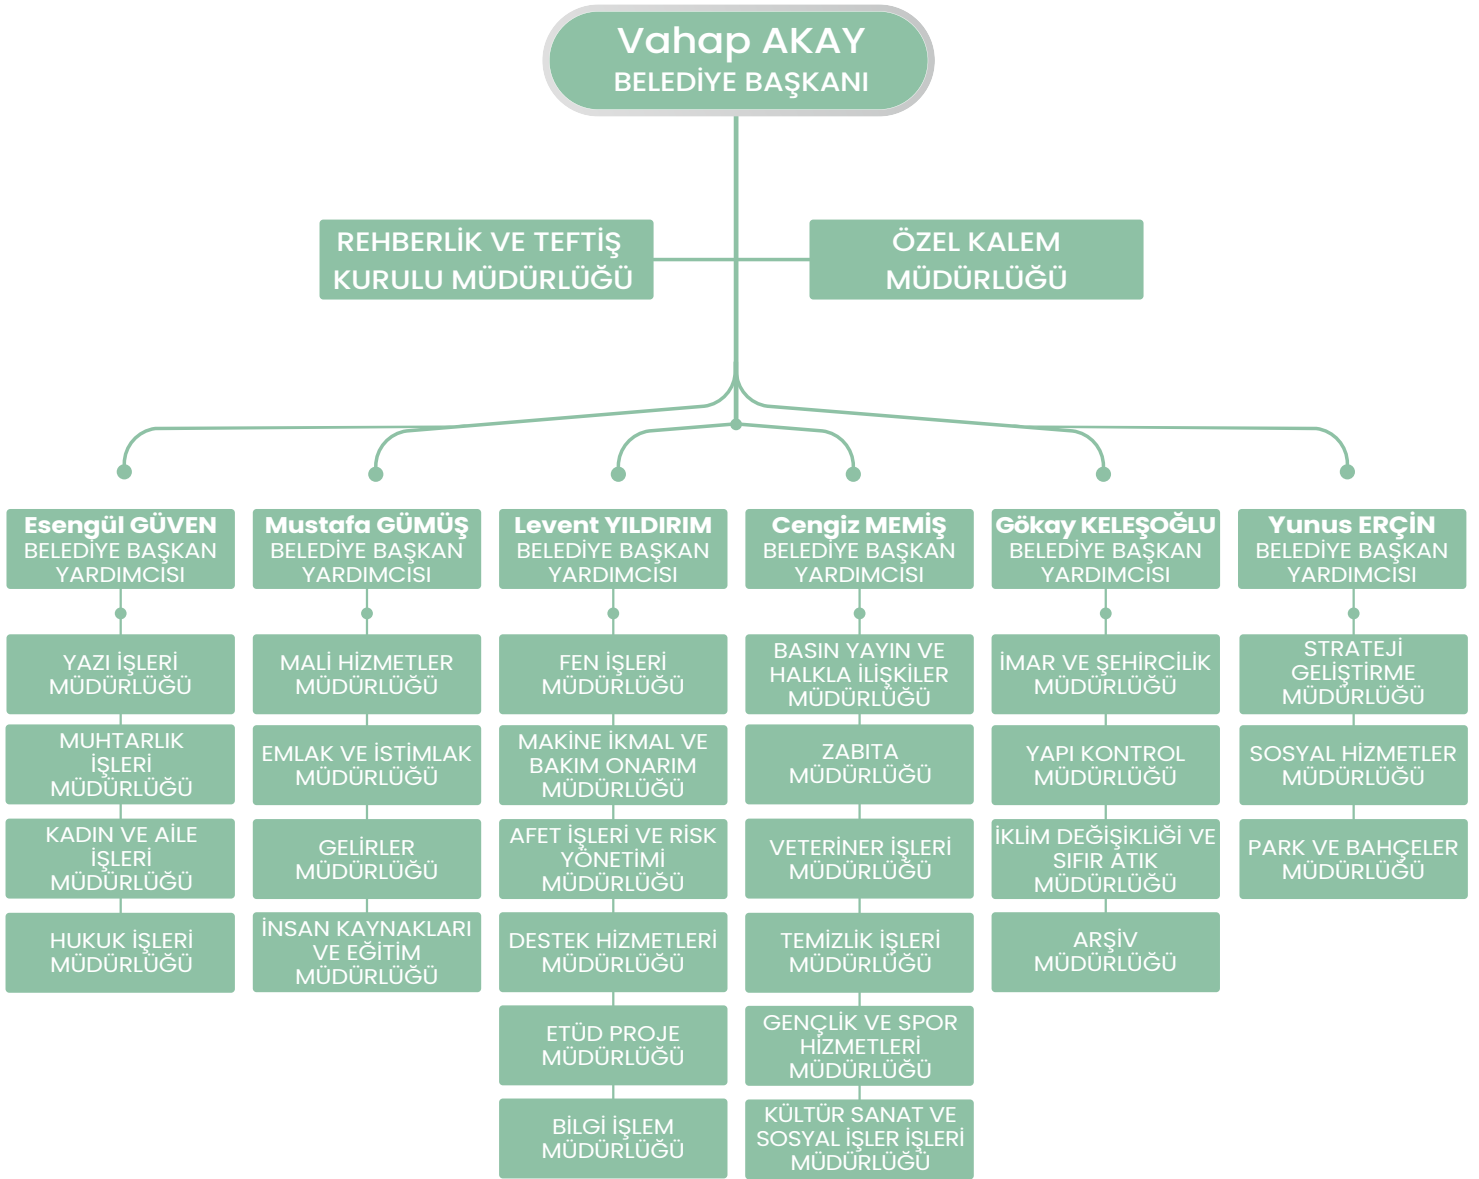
Vahap AKAY
BELEDİYE BAŞKANI

REHBERLİK VE TEFTİŞ KURULU MÜDÜRLÜĞÜ

ÖZEL KALEM MÜDÜRLÜĞÜ

Esengül GÜVEN
BELEDİYE BAŞKAN YARDIMCISI

YAZI İŞLERİ MÜDÜRLÜĞÜ

MUHTARLIK İŞLERİ MÜDÜRLÜĞÜ

KADIN VE AİLE İŞLERİ MÜDÜRLÜĞÜ

HUKUK İŞLERİ MÜDÜRLÜĞÜ

Mustafa GÜMÜŞ
BELEDİYE BAŞKAN YARDIMCISI

MALİ HİZMETLER MÜDÜRLÜĞÜ

EMLAK VE İSTİMLAK MÜDÜRLÜĞÜ

GELİRLER MÜDÜRLÜĞÜ

İNSAN KAYNAKLARI VE EĞİTİM MÜDÜRLÜĞÜ

Levent YILDIRIM
BELEDİYE BAŞKAN YARDIMCISI

FEN İŞLERİ MÜDÜRLÜĞÜ

MAKİNE İKMAL VE BAKIM ONARIM MÜDÜRLÜĞÜ

AFET İŞLERİ VE RİSK YÖNETİMİ MÜDÜRLÜĞÜ

DESTEK HİZMETLERİ MÜDÜRLÜĞÜ

ETÜD PROJE MÜDÜRLÜĞÜ

BİLGİ İŞLEM MÜDÜRLÜĞÜ

Cengiz MEMİŞ
BELEDİYE BAŞKAN YARDIMCISI

BASIN YAYIN VE HALKLA İLİŞKİLER MÜDÜRLÜĞÜ

ZABITA MÜDÜRLÜĞÜ

VETERİNER İŞLERİ MÜDÜRLÜĞÜ

TEMİZLİK İŞLERİ MÜDÜRLÜĞÜ

GENÇLİK VE SPOR HİZMETLERİ MÜDÜRLÜĞÜ

KÜLTÜR SANAT VE SOSYAL İŞLER İŞLERİ MÜDÜRLÜĞÜ

Gökay KELEŞOĞLU
BELEDİYE BAŞKAN YARDIMCISI

İMAR VE ŞEHİRCİLİK MÜDÜRLÜĞÜ

YAPI KONTROL MÜDÜRLÜĞÜ

İKLİM DEĞİŞİKLİĞİ VE SIFIR ATIK MÜDÜRLÜĞÜ

ARŞİV MÜDÜRLÜĞÜ

Yunus ERÇİN
BELEDİYE BAŞKAN YARDIMCISI

STRATEJİ GELİŞTİRME MÜDÜRLÜĞÜ

SOSYAL HİZMETLER MÜDÜRLÜĞÜ

PARK VE BAHÇELER MÜDÜRLÜĞÜ